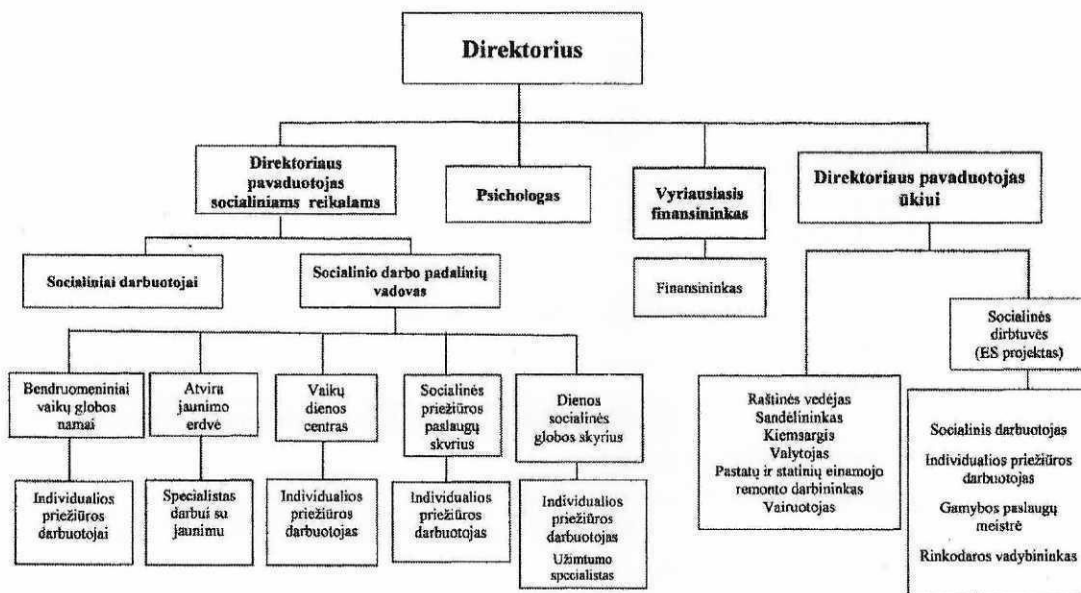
Direktorius

Direktoriaus pavaduotojas socialiniams reikalams

Psichologas

Vyriausiasis finansininkas

Direktoriaus pavaduotojas ūkiui

Socialiniai darbuotojai

Socialinio darbo padalinių vadovas

Finansininkas

Socialinės dirbtuvės (ES projektas)

Bendruomeniniai vaikų globos namai

Atvira jaunimo erdvė

Vaikų dienos centras

Socialinės priežiūros paslaugų skyrius

Dienos socialinės globos skyrius

Raštinės vedėjas
Sandėlininkas
Kiemsargis
Valytojas
Pastatų ir statinių einamojo remonto darbininkas
Vairuotojas

Socialinis darbuotojas

Individualios priežiūros darbuotojas

Gamybos paslaugų meistrė

Rinkodaros vadybininkas

Individualios priežiūros darbuotojai

Specialistas darbui su jaunimu

Individualios priežiūros darbuotojas

Individualios priežiūros darbuotojas

Individualios priežiūros darbuotojas
Užimtumo specialistas